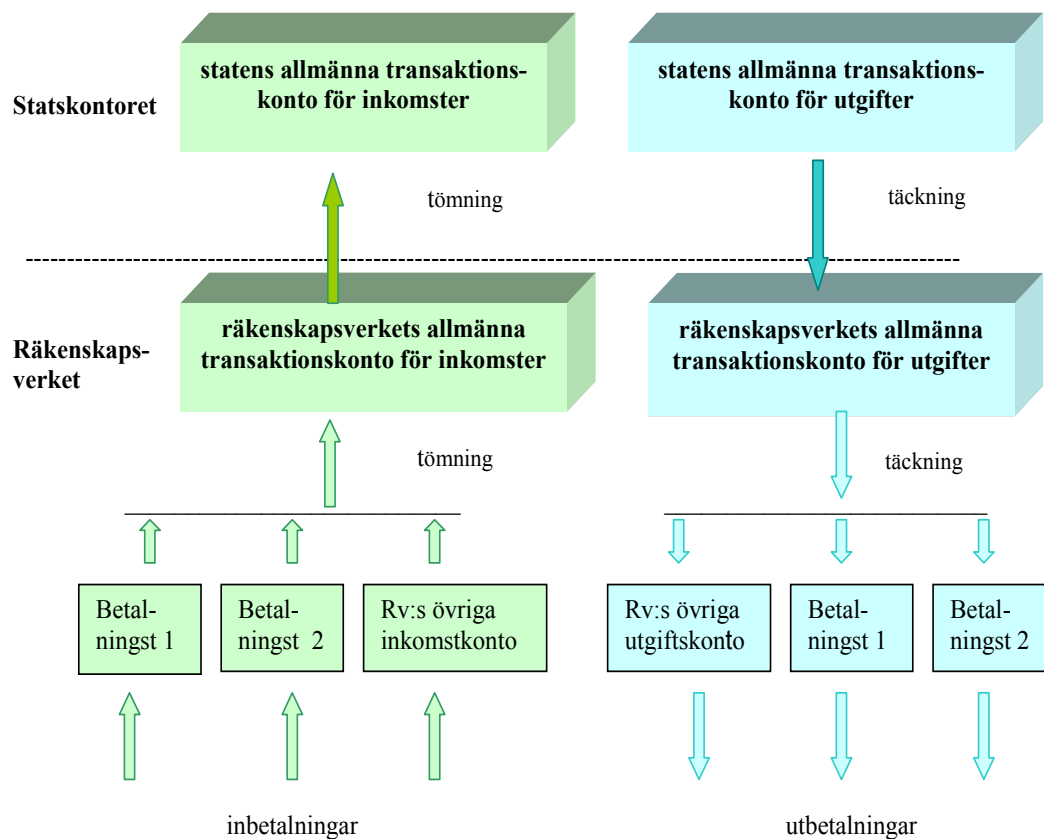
Statskontoret

statens allmänna transaktionskonto för inkomster

statens allmänna transaktionskonto för utgifter

tömning

täckning

Räkenskapsverket

räkenskapsverkets allmänna transaktionskonto för inkomster

räkenskapsverkets allmänna transaktionskonto för utgifter

tömning

täckning

Betalningst 1

Betalningst 2

Rv:s övriga inkomstkonto

Rv:s övriga utgiftskonto

Betalningst 1

Betalningst 2

inbetalningar

utbetalningar